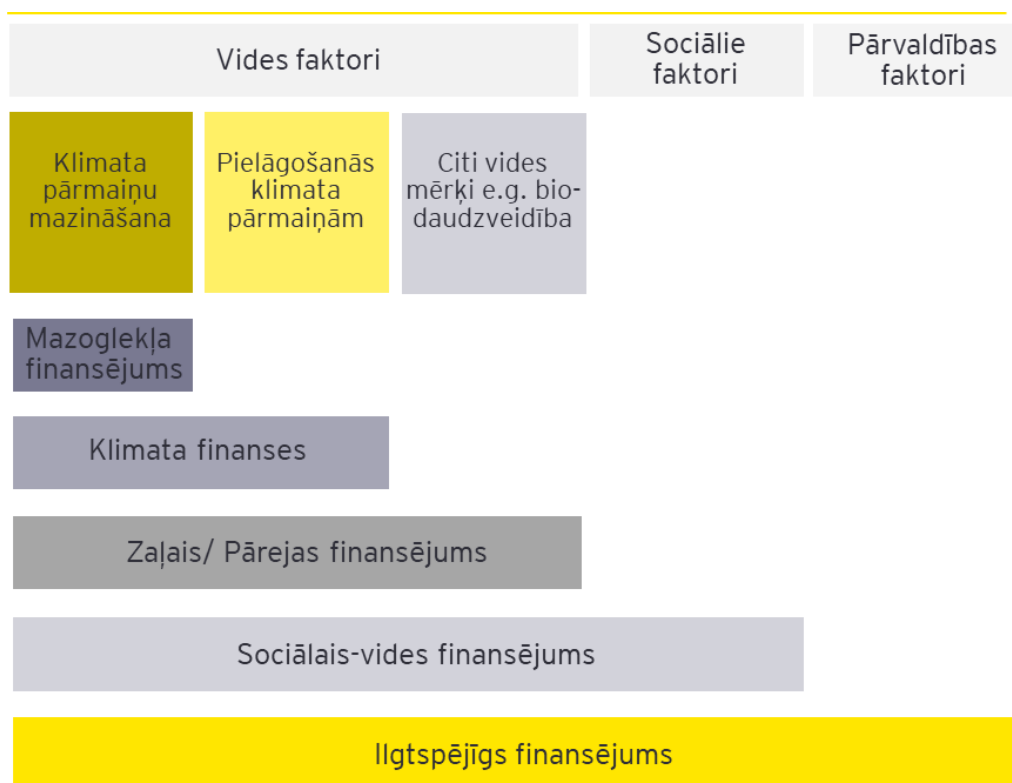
Vides faktori

Sociālie faktori

Pārvaldības faktori

Klimata pārmaiņu mazināšana

Pielāgošanās klimata pārmaiņām

Citi vides mērķi e.g. biodaudzveidība

Mazoglekļa finansējums

Klimata finanses

Zaļais/ Pārejas finansējums

Sociālais-vides finansējums

Ilgtspējīgs finansējums